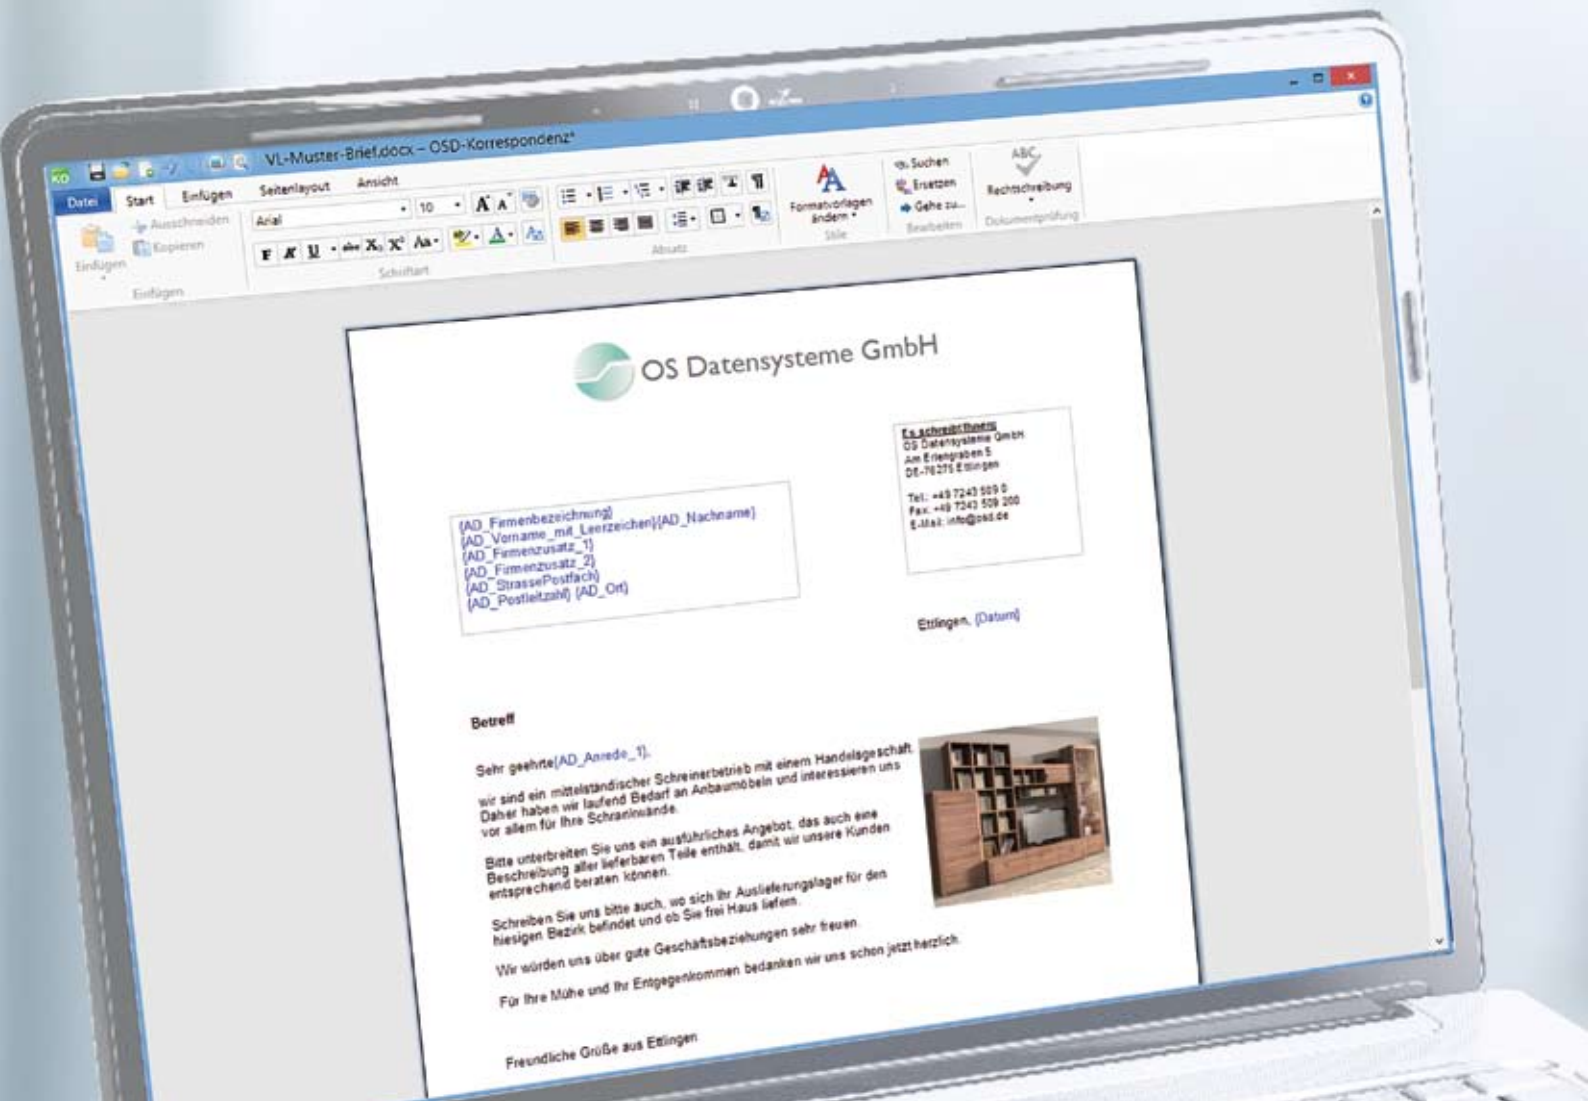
VL-Muster-Brief.docx – OSD-Korrespondenz*

Datei Start Einfügen Seitenlayout Ansicht

Einfügen Ausschneiden Kopieren
Einfügen

Arial 10
F K U X₂ X² Aa
Schriftart

Absatz

Formatvorlagen ändern
Stile

Suchen
Ersetzen
Gehe zu...
Bearbeiten

ABC
Rechtschreibung
Dokumentprüfung

OS Datensysteme GmbH

Es schreibt Ihnen:
OS Datensysteme GmbH
Am Erlengraben 5
DE-76275 Ettlingen

Tel.: +49 7243 509 0
Fax: +49 7243 509 200
E-Mail: info@osd.de

{AD_Firmenbezeichnung}
{AD_Vorname_mit_Leerzeichen}{AD_Nachname}
{AD_Firmenzusatz_1}
{AD_Firmenzusatz_2}
{AD_StrassePostfach}
{AD_Postleitzahl} {AD_Ort}

Ettlingen, {Datum}

Betreff

Sehr geehrte{AD_Anrede_1},

wir sind ein mittelständischer Schreinerbetrieb mit einem Handelsgeschäft. Daher haben wir laufend Bedarf an Anbaumöbeln und interessieren uns vor allem für Ihre Schrankwände.

Bitte unterbreiten Sie uns ein ausführliches Angebot, das auch eine Beschreibung aller lieferbaren Teile enthält, damit wir unsere Kunden entsprechend beraten können.

Schreiben Sie uns bitte auch, wo sich Ihr Auslieferungslager für den hiesigen Bezirk befindet und ob Sie frei Haus liefern.

Wir würden uns über gute Geschäftsbeziehungen sehr freuen.

Für Ihre Mühe und Ihr Entgegenkommen bedanken wir uns schon jetzt herzlich.

Freundliche Grüße aus Ettlingen